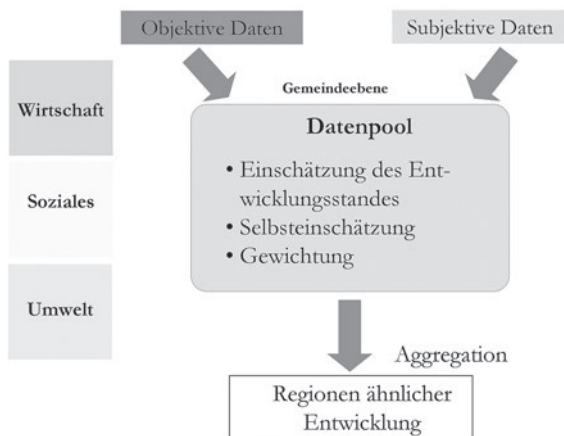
Objektive Daten

Subjektive Daten

Wirtschaft

Soziales

Umwelt

Gemeindeebene

Datenpool

• Einschätzung des Entwicklungsstandes
• Selbsteinschätzung
• Gewichtung

Aggregation

Regionen ähnlicher Entwicklung